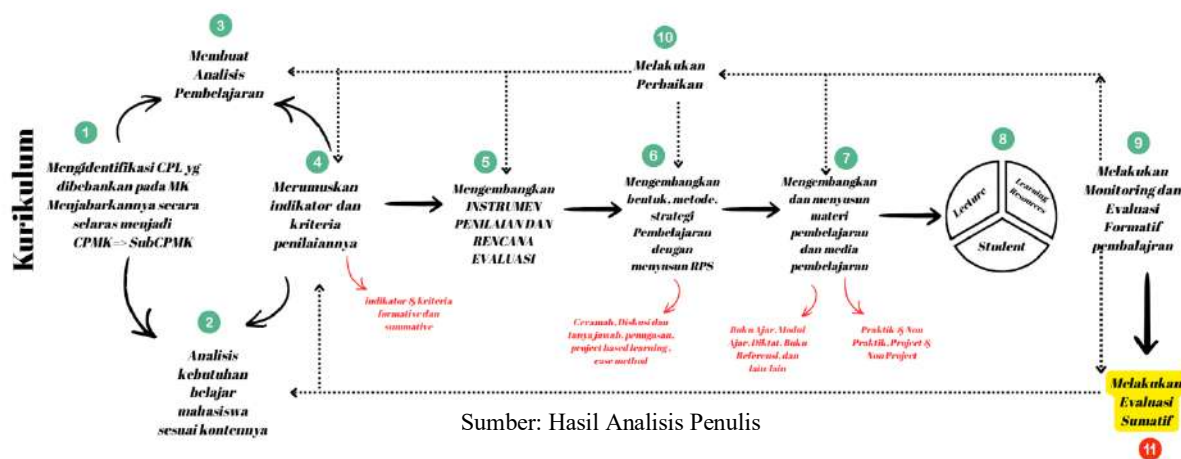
Kurikulum

1
Mengidentifikasi CPL yg dibebankan pada MK Menjabarkannya secara selaras menjadi CPMK => SubCPMK

3
Membuat Analisis Pembelajaran

2
Analisis kebutuhan belajar mahasiswa sesuai kontennya

4
Merumuskan indikator dan kriteria penilaiannya

indikator & kriteria formative dan summative

10
Melakukan Perbaikan

5
Mengembangkan INSTRUMEN PENILAIAN DAN RENCANA EVALUASI

6
Mengembangkan bentuk, metode, strategi Pembelajaran dengan menyusun RPS

Ceramah, Diskusi dan tanya jawab, penugasan, project based learning, case method

7
Mengembangkan dan menyusun materi pembelajaran dan media pembelajaran

Buku Ajar, Modul Ajar, Diktat, Buku Referensi, dan lain lain

Praktik & Non Praktik, Project & Non Project

8
Lecture
Learning Resources
Student

9
Melakukan Monitoring dan Evaluasi Formatif pembelajran

Melakukan Evalusi Sumatif
11

Sumber: Hasil Analisis Penulis